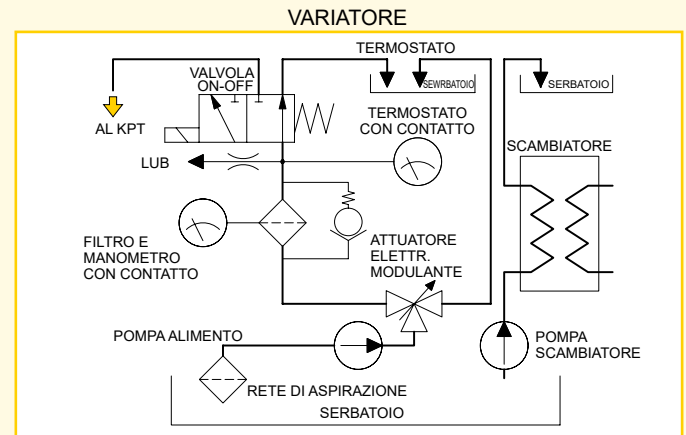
VARIATORE

TERMOSTATO

SEWRBATOIO

SERBATOIO

VALVOLA ON-OFF

AL KPT

TERMOSTATO CON CONTATTO

SCAMBIATORE

LUB

FILTRO E MANOMETRO CON CONTATTO

ATTUATORE ELETTR. MODULANTE

POMPA ALIMENTO

POMPA SCAMBIATORE

RETE DI ASPIRAZIONE

SERBATOIO